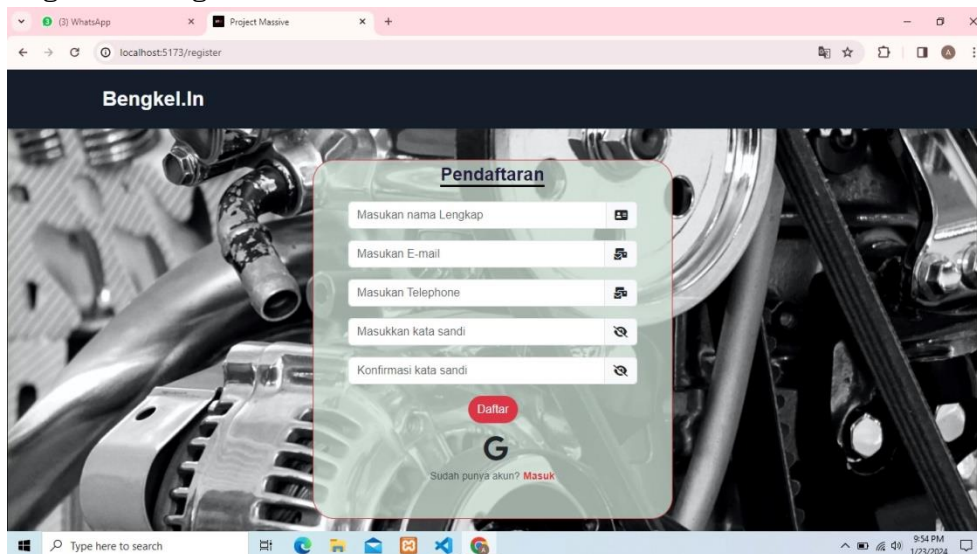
(3) WhatsApp
Project Massive
localhost:5173/register

Bengkel.In

Pendaftaran

Masukan nama Lengkap
Masukan E-mail
Masukan Telephone
Masukkan kata sandi
Konfirmasi kata sandi

Daftar

G

Sudah punya akun? Masuk

Type here to search
9:54 PM
1/23/2024